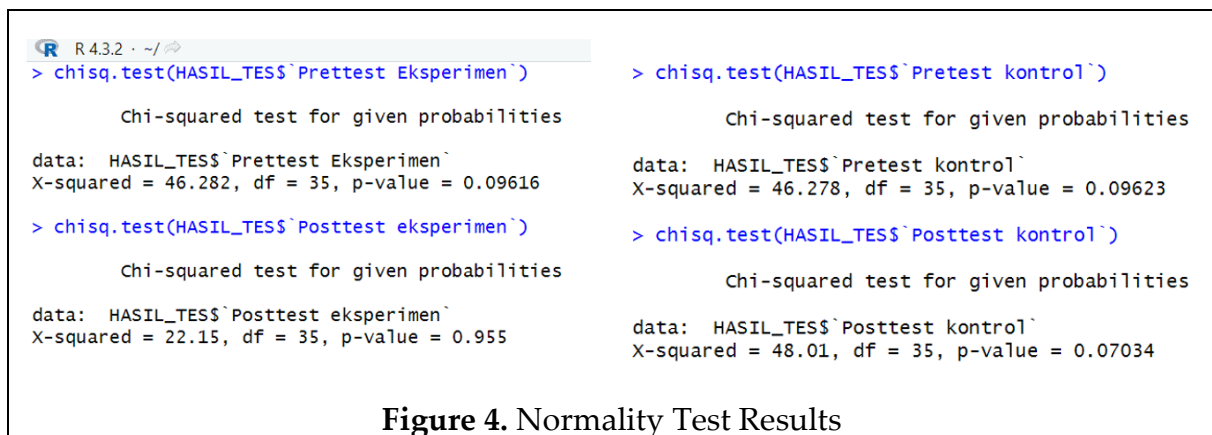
R 4.3.2 · ~/

> chisq.test(HASIL_TES$`Prettest Eksperimen`)

Chi-squared test for given probabilities

data: HASIL_TES$`Prettest Eksperimen`
X-squared = 46.282, df = 35, p-value = 0.09616

> chisq.test(HASIL_TES$`Posttest eksperimen`)

Chi-squared test for given probabilities

data: HASIL_TES$`Posttest eksperimen`
X-squared = 22.15, df = 35, p-value = 0.955

> chisq.test(HASIL_TES$`Pretest kontrol`)

Chi-squared test for given probabilities

data: HASIL_TES$`Pretest kontrol`
X-squared = 46.278, df = 35, p-value = 0.09623

> chisq.test(HASIL_TES$`Posttest kontrol`)

Chi-squared test for given probabilities

data: HASIL_TES$`Posttest kontrol`
X-squared = 48.01, df = 35, p-value = 0.07034

**Figure 4.** Normality Test Results